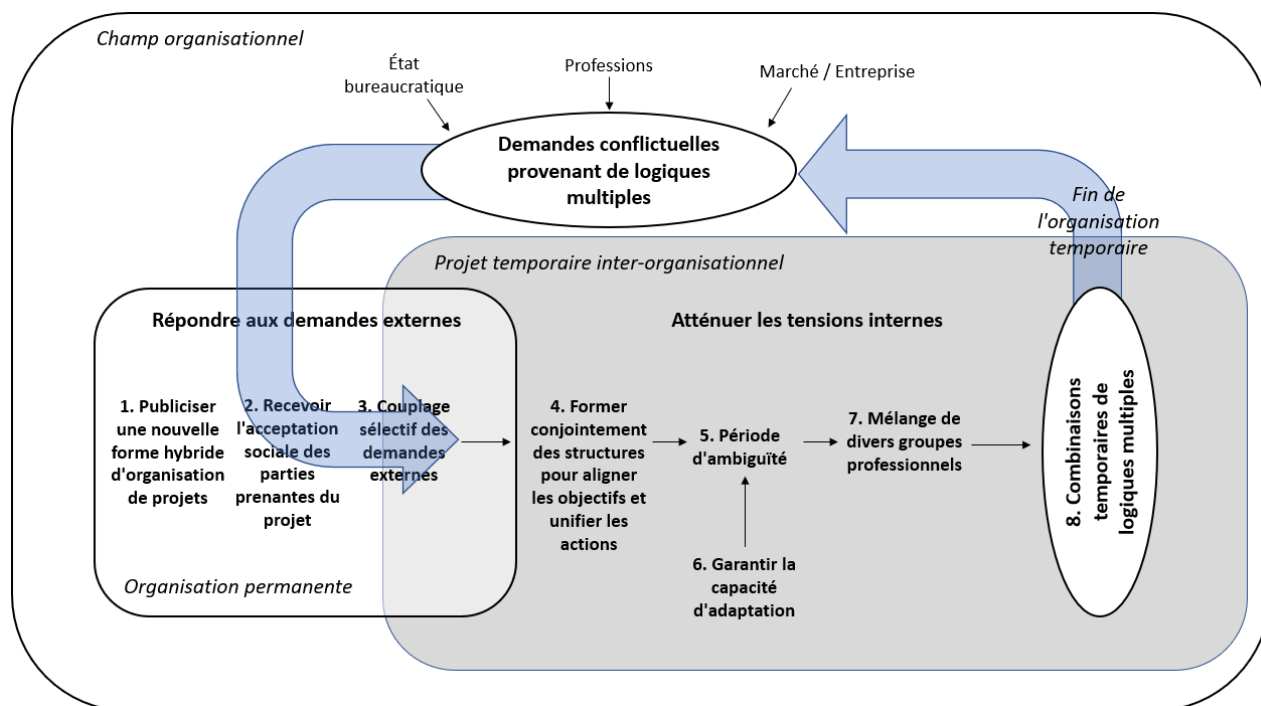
Champ organisationnel

État bureaucratique

Professions

Marché / Entreprise

Demandes conflictuelles provenant de logiques multiples

Fin de l'organisation temporaire

Projet temporaire inter-organisationnel

Répondre aux demandes externes

Atténuer les tensions internes

1. Publiciser une nouvelle forme hybride d'organisation de projets

2. Recevoir l'acceptation sociale des parties prenantes du projet

3. Couplage sélectif des demandes externes

4. Former conjointement des structures pour aligner les objectifs et unifier les actions

5. Période d'ambiguïté

6. Garantir la capacité d'adaptation

7. Mélange de divers groupes professionnels

8. Combinaisons temporaires de logiques multiples

Organisation permanente